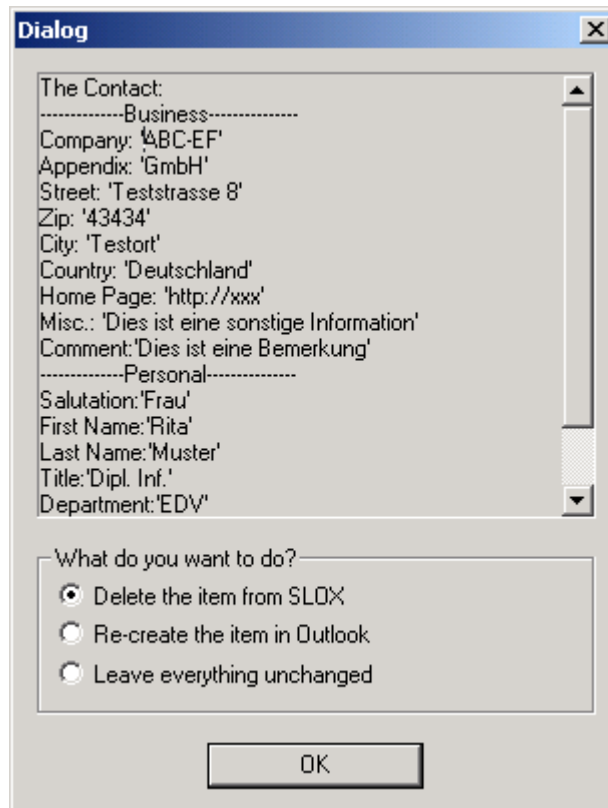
Dialog

The Contact:
-------------Business--------------
Company: 'ABC-EF'
Appendix: 'GmbH'
Street: 'Teststrasse 8'
Zip: '43434'
City: 'Testort'
Country: 'Deutschland'
Home Page: 'http://xxx'
Misc.: 'Dies ist eine sonstige Information'
Comment:'Dies ist eine Bemerkung'
-------------Personal--------------
Salutation:'Frau'
First Name:'Rita'
Last Name:'Muster'
Title:'Dipl. Inf.'
Department:'EDV'

What do you want to do?
Delete the item from SLOX
Re-create the item in Outlook
Leave everything unchanged

OK